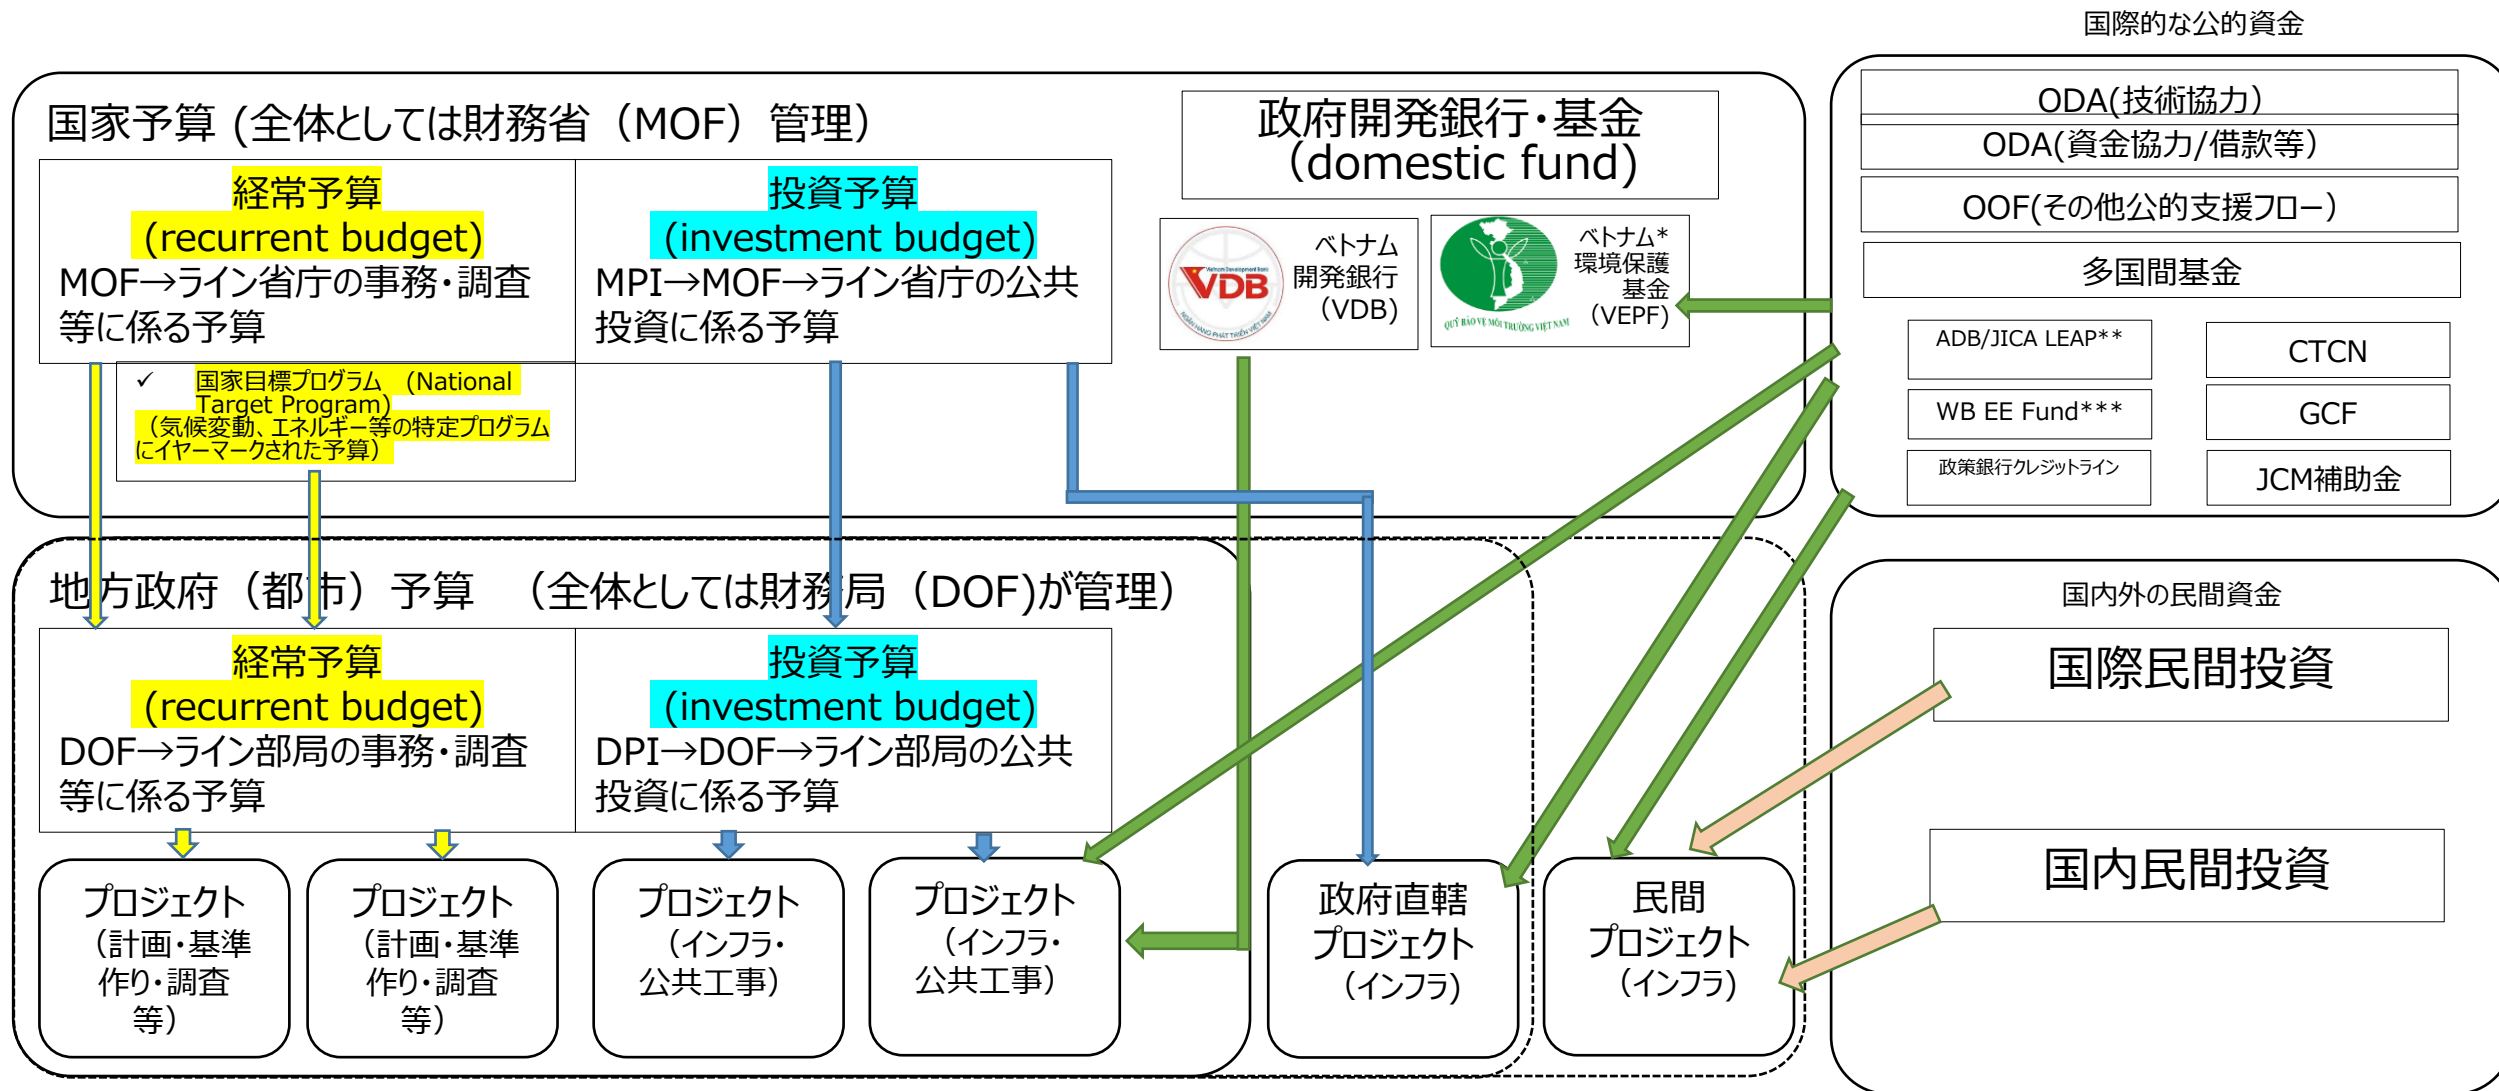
国際的な公的資金

国家予算 (全体としては財務省（MOF）管理)

経常予算
(recurrent budget)
MOF→ライン省庁の事務・調査等に係る予算

投資予算
(investment budget)
MPI→MOF→ライン省庁の公共投資に係る予算

✓ 国家目標プログラム (National Target Program)（気候変動、エネルギー等の特定プログラムにイヤーマークされた予算）

政府開発銀行・基金
(domestic fund)

VDB
ベトナム開発銀行（VDB）

ベトナム*環境保護基金（VEPF）

ODA(技術協力)
ODA(資金協力/借款等)
OOF(その他公的支援フロー)
多国間基金
ADB/JICA LEAP**
CTCN
WB EE Fund***
GCF
政策銀行クレジットライン
JCM補助金

地方政府（都市）予算 （全体としては財務局（DOF)が管理）

経常予算
(recurrent budget)
DOF→ライン部局の事務・調査等に係る予算

投資予算
(investment budget)
DPI→DOF→ライン部局の公共投資に係る予算

プロジェクト（計画・基準作り・調査等）
プロジェクト（計画・基準作り・調査等）
プロジェクト（インフラ・公共工事）
プロジェクト（インフラ・公共工事）
政府直轄プロジェクト（インフラ）
民間プロジェクト（インフラ）

国内外の民間資金
国際民間投資
国内民間投資